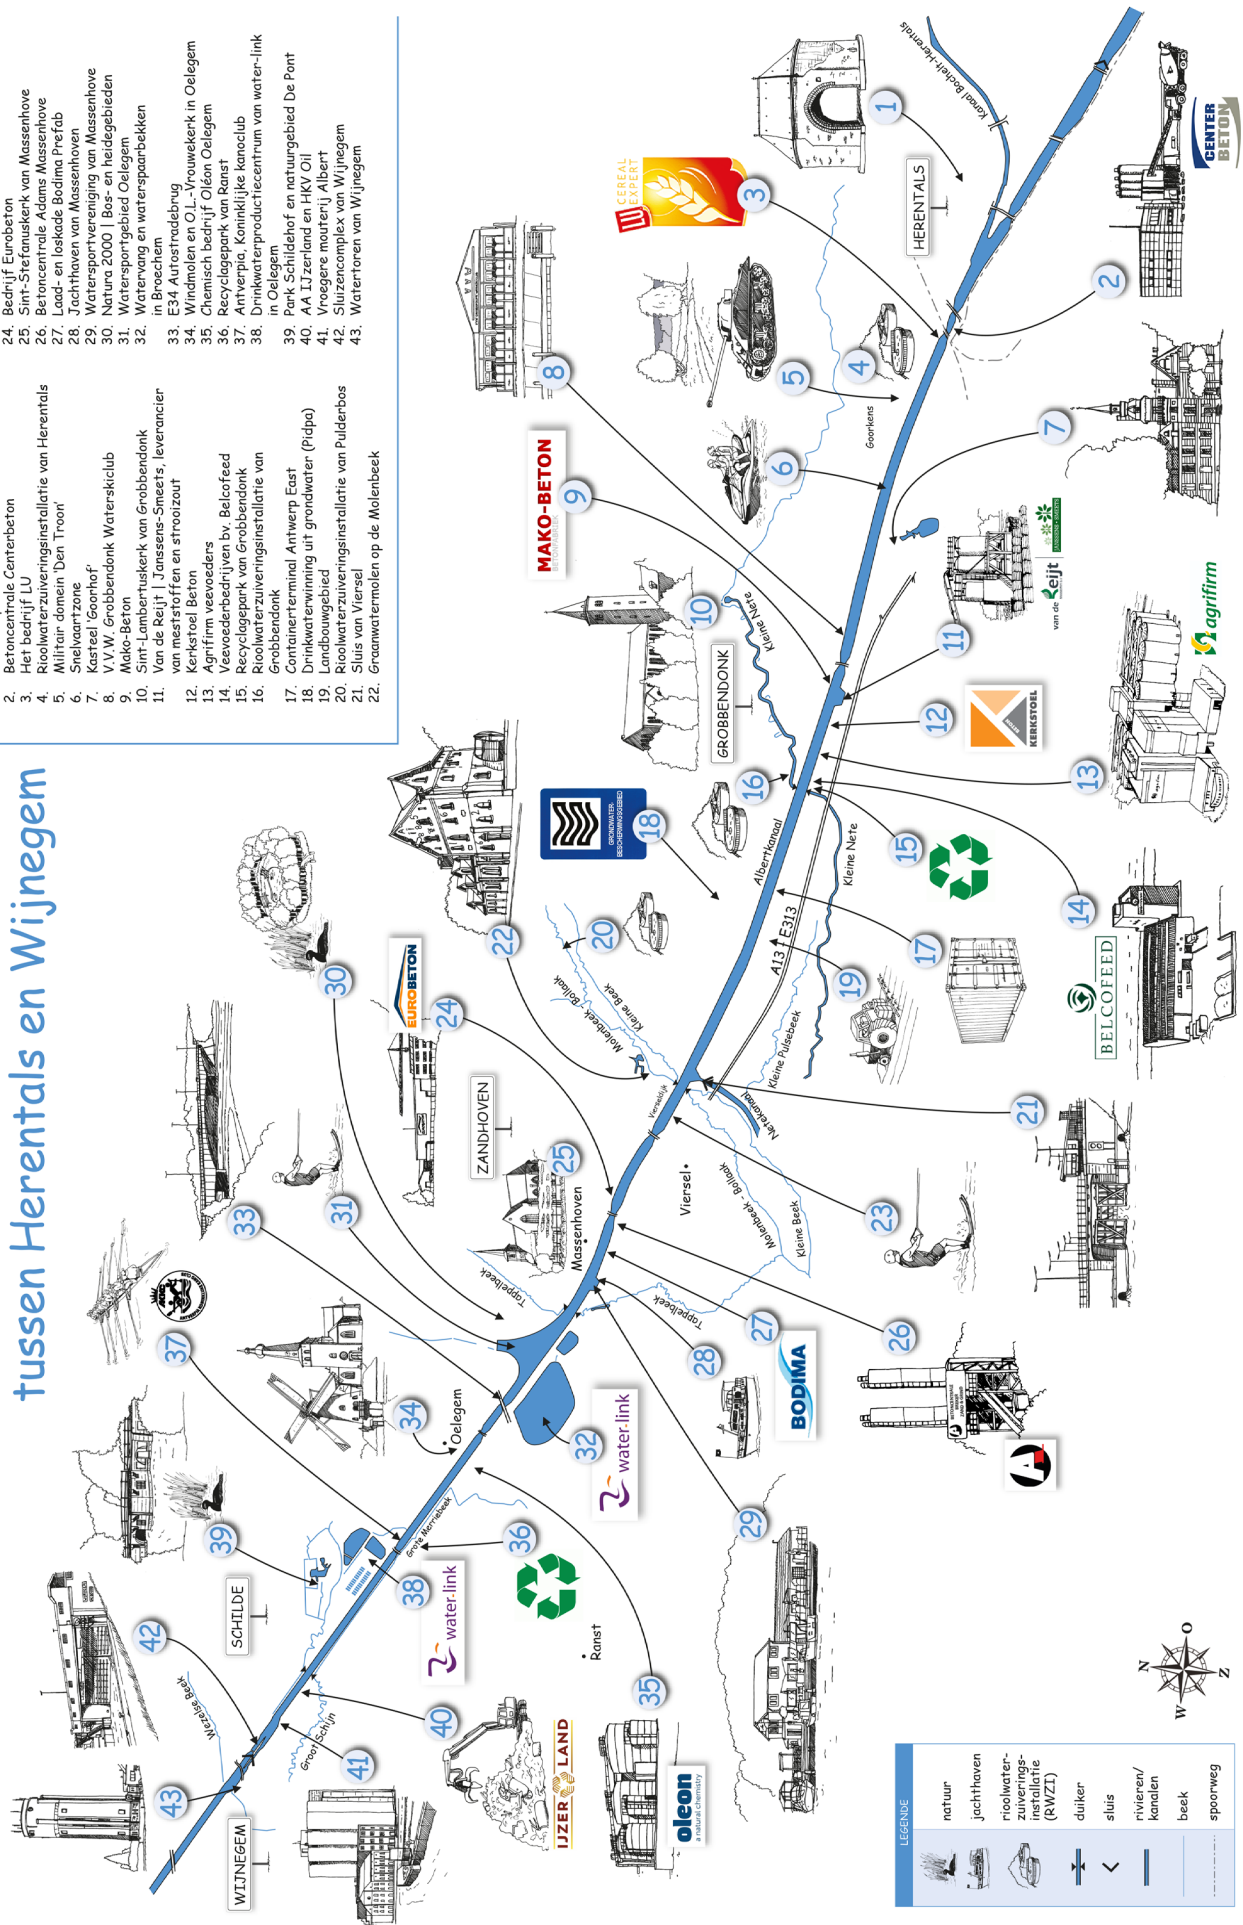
tussen Herentals en Wijnegem

2. Betoncentrale Centerbeton
3. Het bedrijf LU
4. Rioolwaterzuiveringsinstallatie van Herentals
5. Militair domein 'Den Troon'
6. Snelvaartzone
7. Kasteel 'Goorhof'
8. V.V.W. Grobbendonk Waterskiclub
9. Mako-Beton
10. Sint-Lambertuskerk van Grobbendonk
11. Van de Reijt | Janssens-Smeets, leverancier van meststoffen en strooizout
12. Kerkstoel Beton
13. Agrifirm veevoeders
14. Veevoederbedrijven bv. Belcofeed
15. Recyclagepark van Grobbendonk
16. Rioolwaterzuiveringsinstallatie van Grobbendonk
17. Containerterminal Antwerp East
18. Drinkwaterwinning uit grondwater (Pidpa)
19. Landbouwgebied
20. Rioolwaterzuiveringsinstallatie van Pulderbos
21. Sluis van Viersel
22. Graanwatermolen op de Molenbeek

24. Bedrijf Eurobeton
25. Sint-Stefanuskerk van Massenhove
26. Betoncentrale Adams Massenhove
27. Laad- en loskade Bodima Prefab
28. Jachthaven van Massenhoven
29. Watersportvereniging van Massenhove
30. Natura 2000 | Bos- en heidegebieden
31. Watersportgebied Oelegem
32. Watervang en waterspaarbekken in Broechem
33. E34 Autostradebrug
34. Windmolen en O.L.-Vrouwekerk in Oelegem
35. Chemisch bedrijf Oléon Oelegem
36. Recyclagepark van Ranst
37. Antverpia, Koninklijke kanoclub
38. Drinkwaterproductiecentrum van water-link in Oelegem
39. Park Schildehof en natuurgebied De Pont
40. AA IJzerland en HKV Oil
41. Vroegere mouterij Albert
42. Sluizencomplex van Wijnegem
43. Watertoren van Wijnegem

Kanaal Bocholt-Herentals
HERENTALS
CENTER BETON
CEREAL EXPERT
Goorkens
MAKO-BETON
van de Reijt
agrifirm
KERKSTOEL
GROBBENDONK
Kleine Nete
Albertkanaal
GRONDWATER-BESCHERMINGSGEBIED
BELCOFEED
E313
A13
Kleine Pulsebeek
Netekanaal
Molenbeek - Bollaak
Kleine Beek
Viersel
ZANDHOVEN
EUROBETON
Massenhoven
Tappelbeek
BODIMA
water-link
Oelegem
Groot Schijn
Ranst
Grote Merriebeek
SCHILDE
Wezelse Beek
WIJNEGEM
IJZERLAND
oleon a natural chemistry

LEGENDE
natuur
jachthaven
rioolwater-zuiverings-installatie (RWZI)
duiker
sluis
rivieren/kanalen
beek
spoorweg

N
O
Z
W